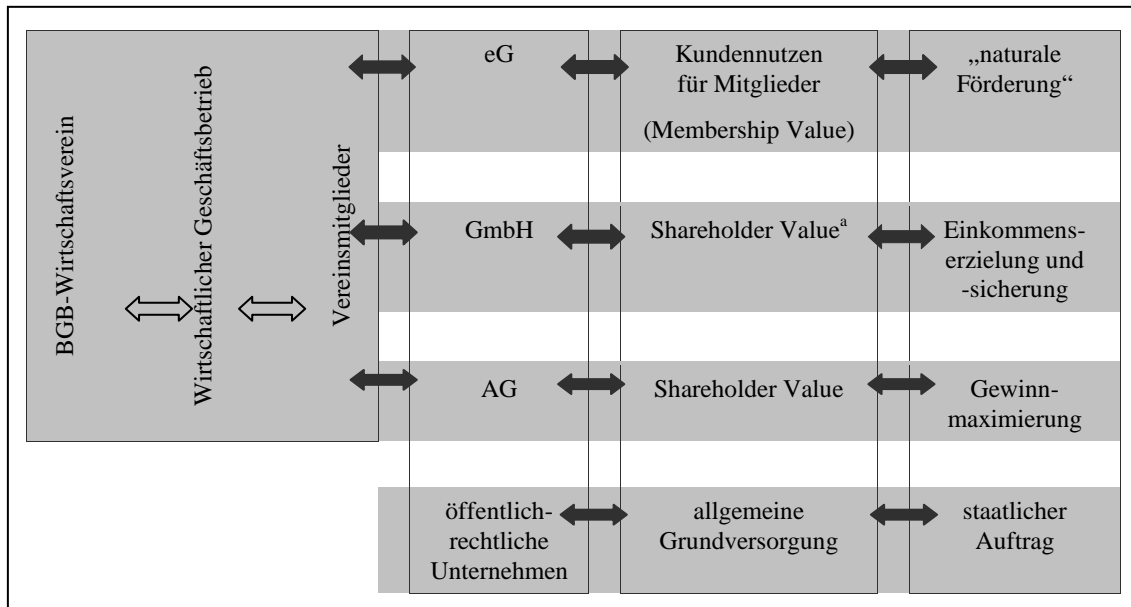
BGB-Wirtschaftsverein

Wirtschaftlicher Geschäftsbetrieb

Vereinsmitglieder

eG

Kundennutzen für Mitglieder

(Membership Value)

„naturale Förderung“

GmbH

Shareholder Value$^a$

Einkommenserzielung und -sicherung

AG

Shareholder Value

Gewinnmaximierung

öffentlich-rechtliche Unternehmen

allgemeine Grundversorgung

staatlicher Auftrag